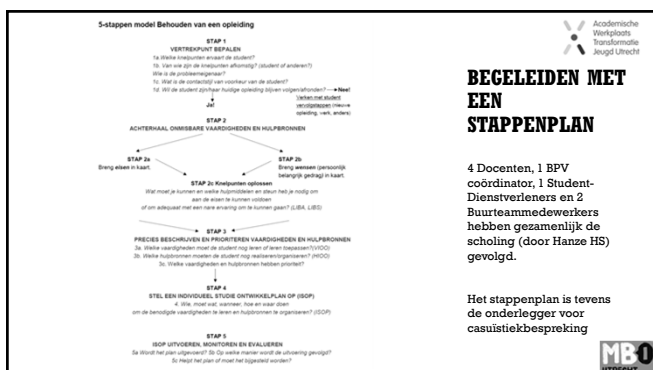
5-stappen model Behouden van een opleiding

STAP 1
VERTREKPUNT BEPALEN
1a.Welke knelpunten ervaart de student?
1b. Van wie zijn de knelpunten afkomstig? (student of anderen?)
Wie is de probleemeigenaar?
1c. Wat is de contactstijl van voorkeur van de student?
1d. Wil de student zijn/haar huidige opleiding blijven volgen/afronden? → Nee!
Verken met student vervolgstappen (nieuwe opleiding, werk, anders)

Ja!

STAP 2
ACHTERHAAL ONMISBARE VAARDIGHEDEN EN HULPBRONNEN

STAP 2a
Breng eisen in kaart.

STAP 2b
Breng wensen (persoonlijk belangrijk gedrag) in kaart.

STAP 2c Knelpunten oplossen
Wat moet je kunnen en welke hulpmiddelen en steun heb je nodig om aan de eisen te kunnen voldoen en om adequaat met een nare ervaring om te kunnen gaan? (LIBA, LIBS)

STAP 3
PRECIES BESCHRIJVEN EN PRIORITEREN VAARDIGHEDEN EN HULPBRONNEN
3a. Welke vaardigheden moet de student nog leren of leren toepassen?(VVOO)
3b. Welke hulpbronnen moeten de student nog realiseren/organiseren? (HIOO)
3c. Welke vaardigheden en hulpbronnen hebben prioriteit?

STAP 4
STEL EEN INDIVIDUEEL STUDIE ONTWIKKELPLAN OP (ISOP)
4. Wie, moet wat, wanneer, hoe en waar doen om de benodigde vaardigheden te leren en hulpbronnen te organiseren? (ISOP)

STAP 5
ISOP UITVOEREN, MONITOREN EN EVALUEREN
5a Wordt het plan uitgevoerd? 5b Op welke manier wordt de uitvoering gevolgd?
5c Helpt het plan of moet het bijgesteld worden?

Academische Werkplaats Transformatie Jeugd Utrecht

BEGELEIDEN MET EEN STAPPENPLAN

4 Docenten, 1 BPV coördinator, 1 Student-Dienstverleners en 2 Buurteammedewerkers hebben gezamenlijk de scholing (door Hanze HS) gevolgd.

Het stappenplan is tevens de onderlegger voor casuïstiekbespreking

MBO UTRECHT